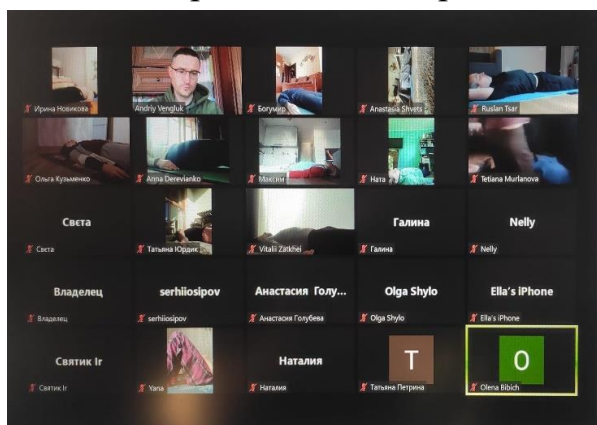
Ирина Новикова
Andriy Vengluk
Богуми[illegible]
Anastasia Shvets
Ruslan Tsar
Ольга Кузьменко
Anna Dereviankо
Максим
Ната
Tetiana Murlanova
Света
Света
Татьяна Юрдик
Vitalii Zatkhei
Галина
Галина
Nelly
Nelly
Владелец
Владелец
serhiiosipov
serhiiosipov
Анастасия Голу...
Анастасия Голубева
Olga Shylo
Olga Shylo
Ella's iPhone
Ella's iPhone
Святик Ir
Святик Ir
Yana
Наталия
Наталия
T
Татьяна Петрина
O
Olena Bibich